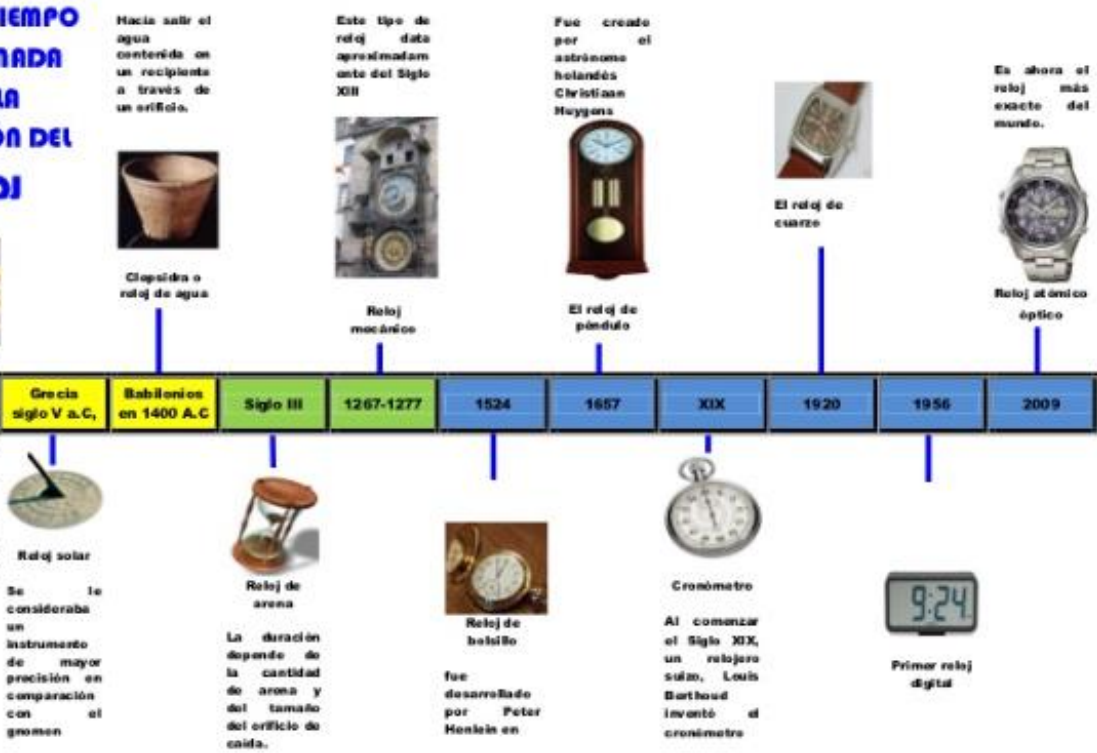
IEMPO
NADA
LA
ÓN DEL
OJ

Hacia salir el agua contenida en un recipiente a través de un orificio.

Clepsidra o reloj de agua

Este tipo de reloj data aproximadamente del Siglo XIII

Reloj mecánico

Fue creado por el astrónomo holandés Christiaan Huygens

El reloj de péndulo

El reloj de cuarzo

Es ahora el reloj más exacto del mundo.

Reloj atómico óptico

| Grecia siglo V a.C, | Babilonios en 1400 A.C | Siglo III | 1267-1277 | 1524 | 1657 | XIX | 1920 | 1956 | 2009 |
|---|---|---|---|---|---|---|---|---|---|

Reloj solar

Se le consideraba un instrumento de mayor precisión en comparación con el gnomon

Reloj de arena

La duración depende de la cantidad de arena y del tamaño del orificio de caída.

Reloj de bolsillo

fue desarrollado por Peter Henlein en

Cronómetro

Al comenzar el Siglo XIX, un relojero suizo, Louis Berthoud inventó el cronómetro

9:24

Primer reloj digital